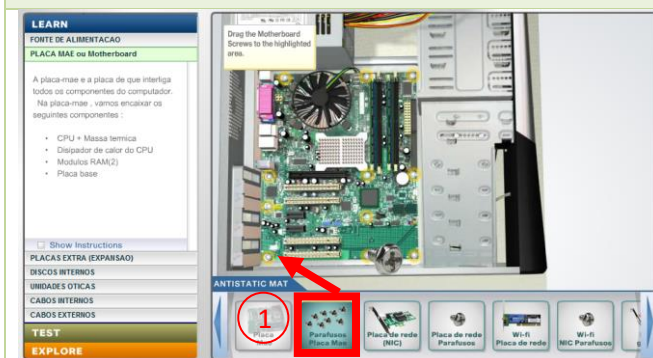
LEARN

FONTE DE ALIMENTACAO

PLACA MAE ou Motherboard

A placa-mae e a placa de que interliga todos os componentes do computador. Na placa-mae , vamos encaixar os seguintes componentes :

• CPU + Massa termica
• Dissipador de calor do CPU
• Modulos RAM(2)
• Placa base

Show Instructions

PLACAS EXTRA (EXPANSAO)

DISCOS INTERNOS

UNIDADES OTICAS

CABOS INTERNOS

CABOS EXTERNOS

TEST

EXPLORE

Drag the Motherboard Screws to the highlighted area.

ANTISTATIC MAT

1

Placa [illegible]

Parafusos Placa Mae

Placa de rede (NIC)

Placa de rede Parafusos

Wi-fi Placa de rede

Wi-fi NIC Parafusos